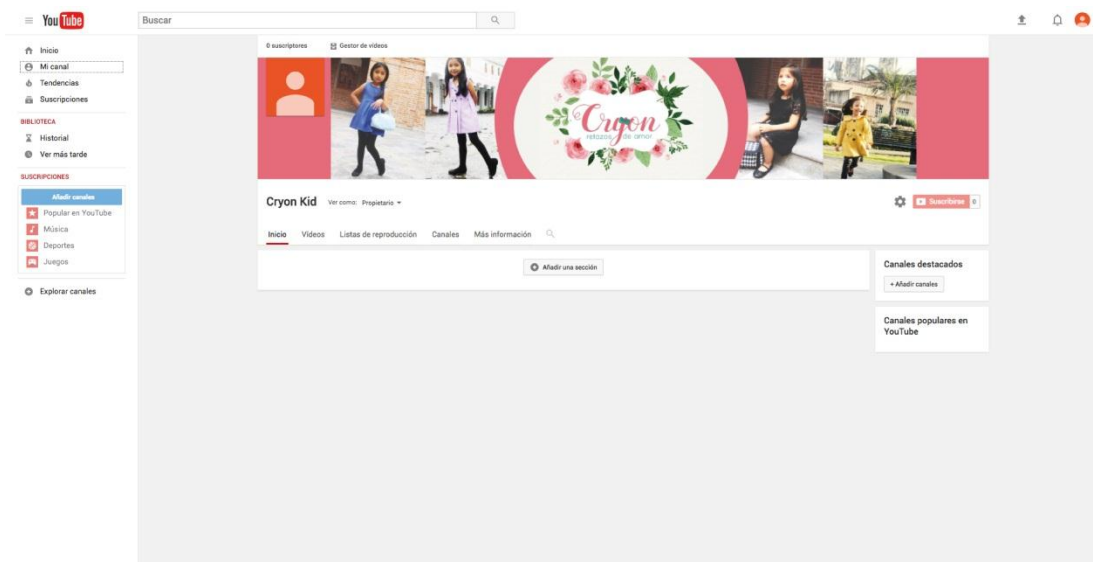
YouTube

Buscar

Inicio
Mi canal
Tendencias
Suscripciones

BIBLIOTECA
Historial
Ver más tarde

SUSCRIPCIONES
Añadir canales
Popular en YouTube
Música
Deportes
Juegos

Explorar canales

0 suscriptores
Gestor de vídeos

Cryon
retazos de amor

Cryon Kid
Ver como: Propietario

Suscribirse 0

Inicio
Vídeos
Listas de reproducción
Canales
Más información

Añadir una sección

Canales destacados
+ Añadir canales

Canales populares en YouTube